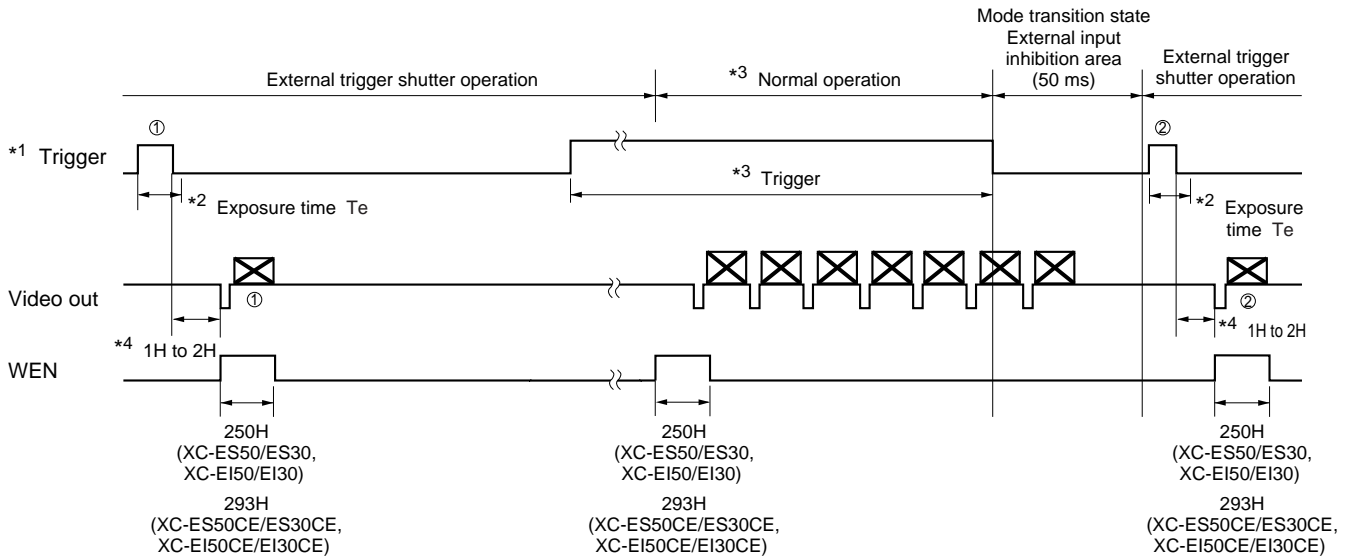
Mode transition state
External input inhibition area (50 ms)

External trigger shutter operation

*3 Normal operation

External trigger shutter operation

①

②

*1 Trigger

*3 Trigger

*2 Exposure time Te

*2 Exposure time Te

Video out

①

②

*4 1H to 2H

*4 1H to 2H

WEN

250H
(XC-ES50/ES30,
XC-EI50/EI30)

293H
(XC-ES50CE/ES30CE,
XC-EI50CE/EI30CE)

250H
(XC-ES50/ES30,
XC-EI50/EI30)

293H
(XC-ES50CE/ES30CE,
XC-EI50CE/EI30CE)

250H
(XC-ES50/ES30,
XC-EI50/EI30)

293H
(XC-ES50CE/ES30CE,
XC-EI50CE/EI30CE)